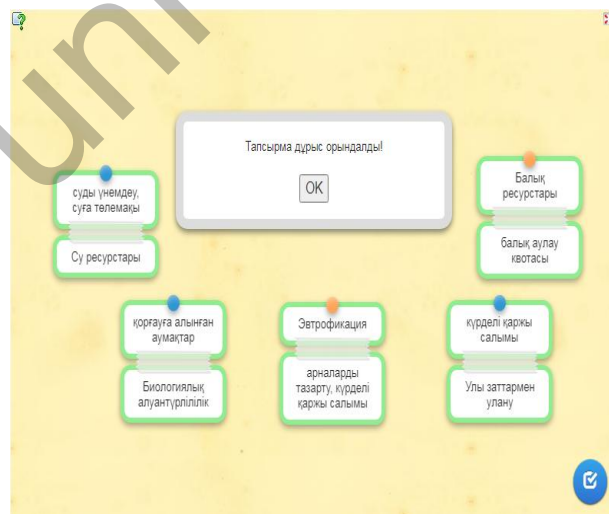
Тапсырма дұрыс орындалды!

OK

суды үнемдеу, суға төлемақы

Су ресурстары

Балық ресурстары

балық аулау квотасы

қорғауға алынған аумақтар

Биологиялық алуантүрлілік

Эвтрофикация

арналарды тазарту, күрделі қаржы салымы

күрделі қаржы салымы

Улы заттармен улану